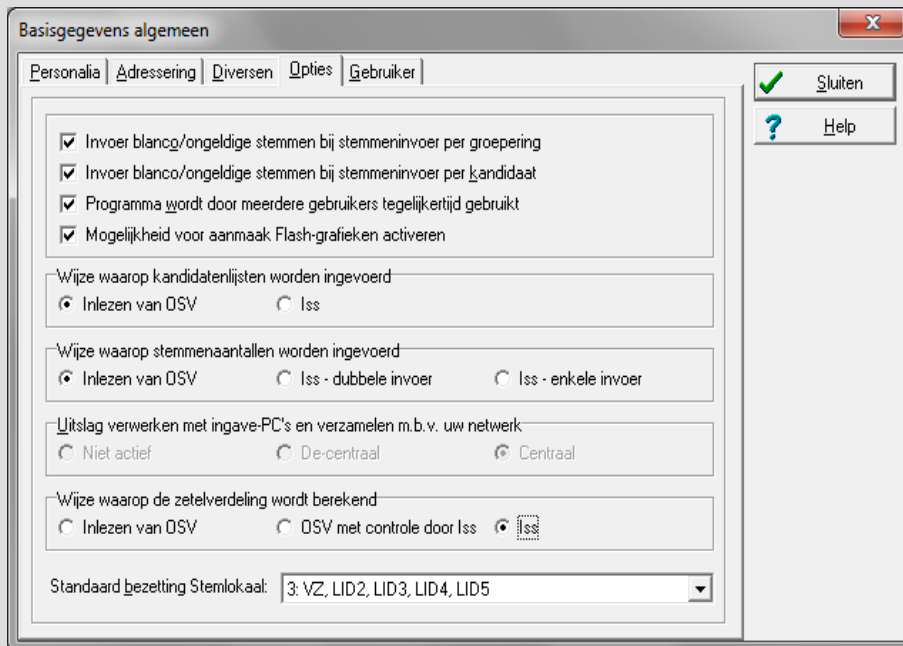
Basisgegevens algemeen

x

Personalia | Adressering | Diversen | Opties | Gebruiker

Sluiten

Help

☑ Invoer blanco/ongeldige stemmen bij stemmeninvoer per groepering
☑ Invoer blanco/ongeldige stemmen bij stemmeninvoer per kandidaat
☑ Programma wordt door meerdere gebruikers tegelijkertijd gebruikt
☑ Mogelijkheid voor aanmaak Flash-grafieken activeren

Wijze waarop kandidatenlijsten worden ingevoerd
◉ Inlezen van OSV ○ Iss

Wijze waarop stemmenaantallen worden ingevoerd
◉ Inlezen van OSV ○ Iss - dubbele invoer ○ Iss - enkele invoer

Uitslag verwerken met ingave-PC's en verzamelen m.b.v. uw netwerk
○ Niet actief ○ De-centraal ◉ Centraal

Wijze waarop de zetelverdeling wordt berekend
○ Inlezen van OSV ○ OSV met controle door Iss ◉ Iss

Standaard bezetting Stemlokaal: 3: VZ, LID2, LID3, LID4, LID5